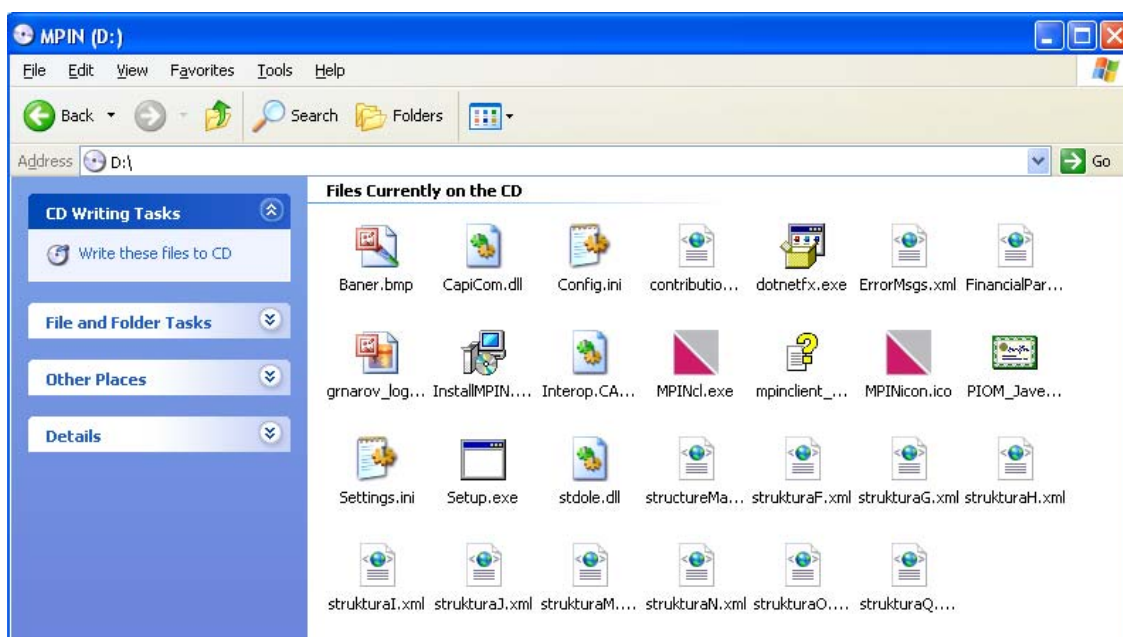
MPIN (D:)

File Edit View Favorites Tools Help

Back Search Folders

Address D:\

Go

CD Writing Tasks

Write these files to CD

File and Folder Tasks

Other Places

Details

Files Currently on the CD

Baner.bmp CapiCom.dll Config.ini contributio... dotnetfx.exe ErrorMsgs.xml FinancialPar...

grnarov_log... InstallMPIN.... Interop.CA... MPINcl.exe mpinclient_... MPINicon.ico PIOM_Jave...

Settings.ini Setup.exe stdole.dll structureMa... strukturaF.xml strukturaG.xml strukturaH.xml

strukturaI.xml strukturaJ.xml strukturaM.... strukturaN.xml strukturaO.... strukturaQ....